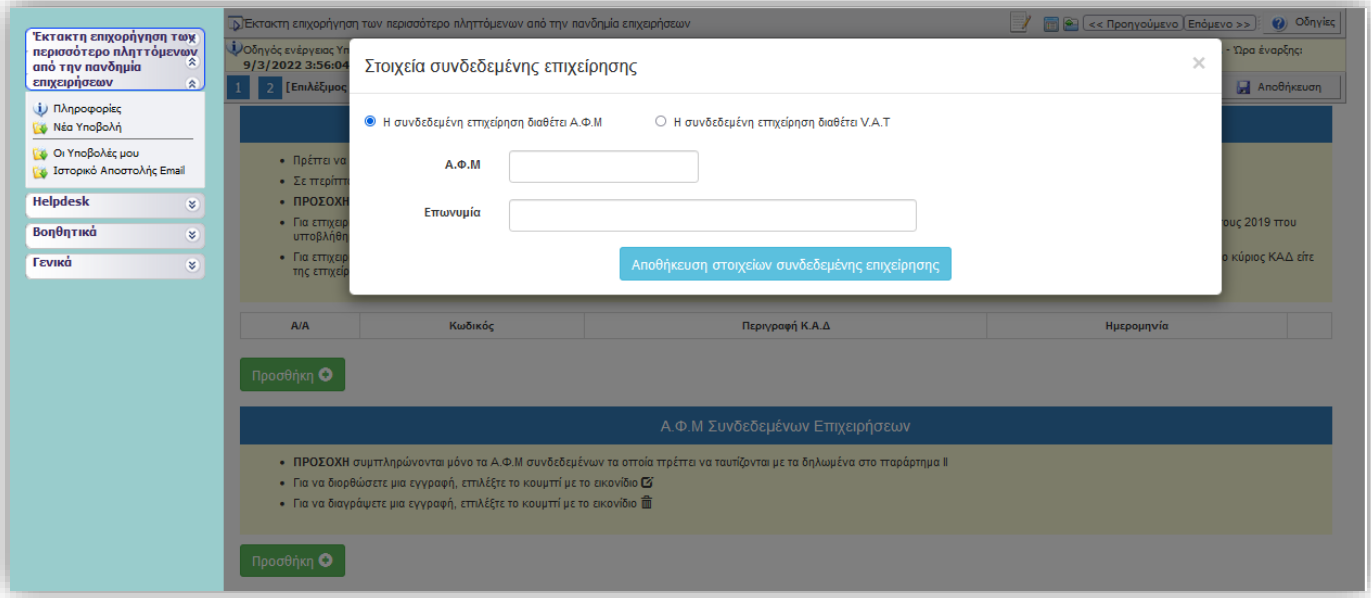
Έκτακτη επιχορήγηση των περισσότερο πληττόμενων από την πανδημία επιχειρήσεων

Πληροφορίες
Νέα Υποβολή
Οι Υποβολές μου
Ιστορικό Αποστολής Email

Helpdesk
Βοηθητικά
Γενικά

Έκτακτη επιχορήγηση των περισσότερο πληττόμενων από την πανδημία επιχειρήσεων

<< Προηγούμενο | Επόμενο >> | Οδηγίες

Οδηγός ενέργειας Υπ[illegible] - Ώρα έναρξης:
9/3/2022 3:56:04

1 2 [Επιλέξιμος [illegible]

Αποθήκευση

Πρέπει να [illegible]
Σε περίπτ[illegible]
ΠΡΟΣΟΧΗ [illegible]
Για επιχειρ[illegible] υποβλήθη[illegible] ους 2019 που
Για επιχειρ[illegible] της επιχείρ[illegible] ο κύριος ΚΑΔ είτε

Στοιχεία συνδεδεμένης επιχείρησης

×

Η συνδεδεμένη επιχείρηση διαθέτει Α.Φ.Μ
Η συνδεδεμένη επιχείρηση διαθέτει V.A.T

Α.Φ.Μ

Επωνυμία

Αποθήκευση στοιχείων συνδεδεμένης επιχείρησης

| Α/Α | Κωδικός | Περιγραφή Κ.Α.Δ | Ημερομηνία | |
|---|---|---|---|---|

Προσθήκη

Α.Φ.Μ Συνδεδεμένων Επιχειρήσεων

- ΠΡΟΣΟΧΗ συμπληρώνονται μόνο τα Α.Φ.Μ συνδεδεμένων τα οποία πρέπει να ταυτίζονται με τα δηλωμένα στο παράρτημα ΙΙ
- Για να διορθώσετε μια εγγραφή, επιλέξτε το κουμπί με το εικονίδιο
- Για να διαγράψετε μια εγγραφή, επιλέξτε το κουμπί με το εικονίδιο

Προσθήκη